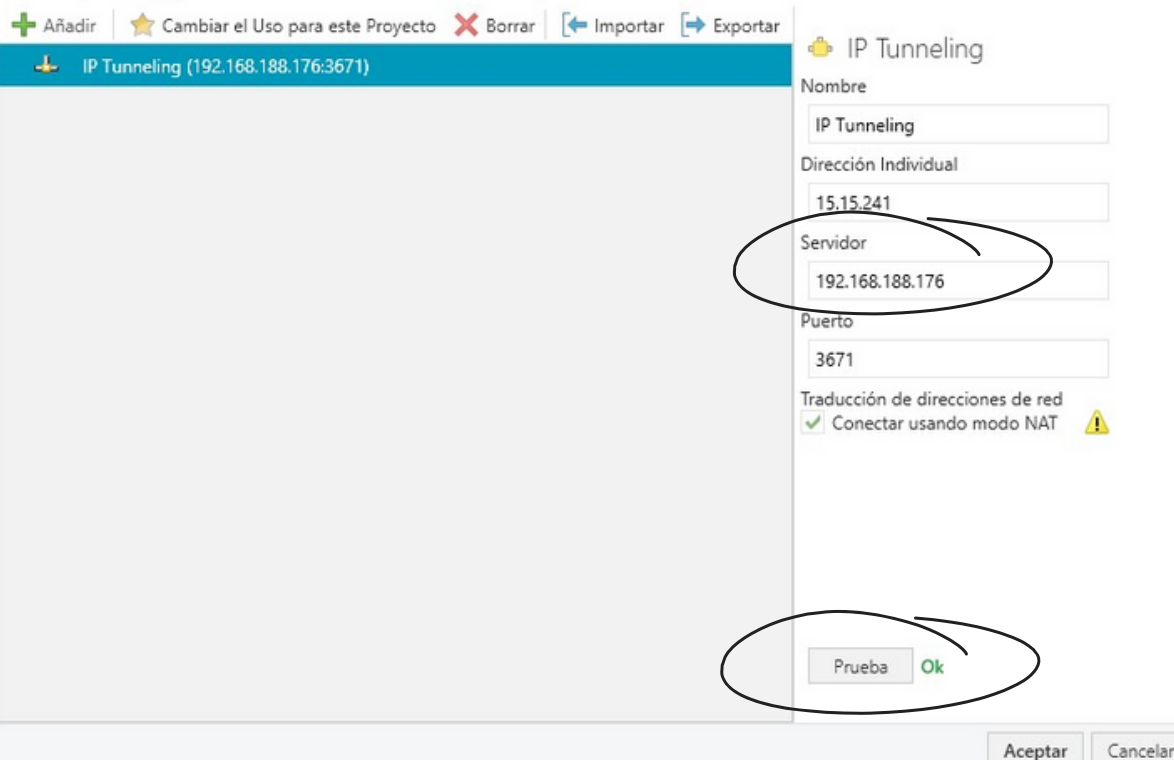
Añadir Cambiar el Uso para este Proyecto Borrar Importar Exportar

IP Tunneling (192.168.188.176:3671)

IP Tunneling

Nombre

IP Tunneling

Dirección Individual

15.15.241

Servidor

192.168.188.176

Puerto

3671

Traducción de direcciones de red

Conectar usando modo NAT

Prueba Ok

Aceptar Cancelar